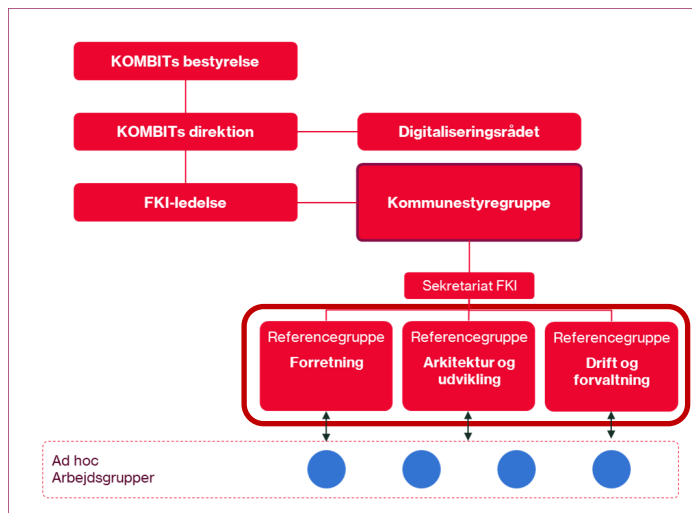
KOMBITs bestyrelse

KOMBITs direktion

Digitaliseringsrådet

FKI-ledelse

Kommunestyregruppe

Sekretariat FKI

Referencegruppe
Forretning

Referencegruppe
Arkitektur og udvikling

Referencegruppe
Drift og forvaltning

Ad hoc
Arbejdsgrupper